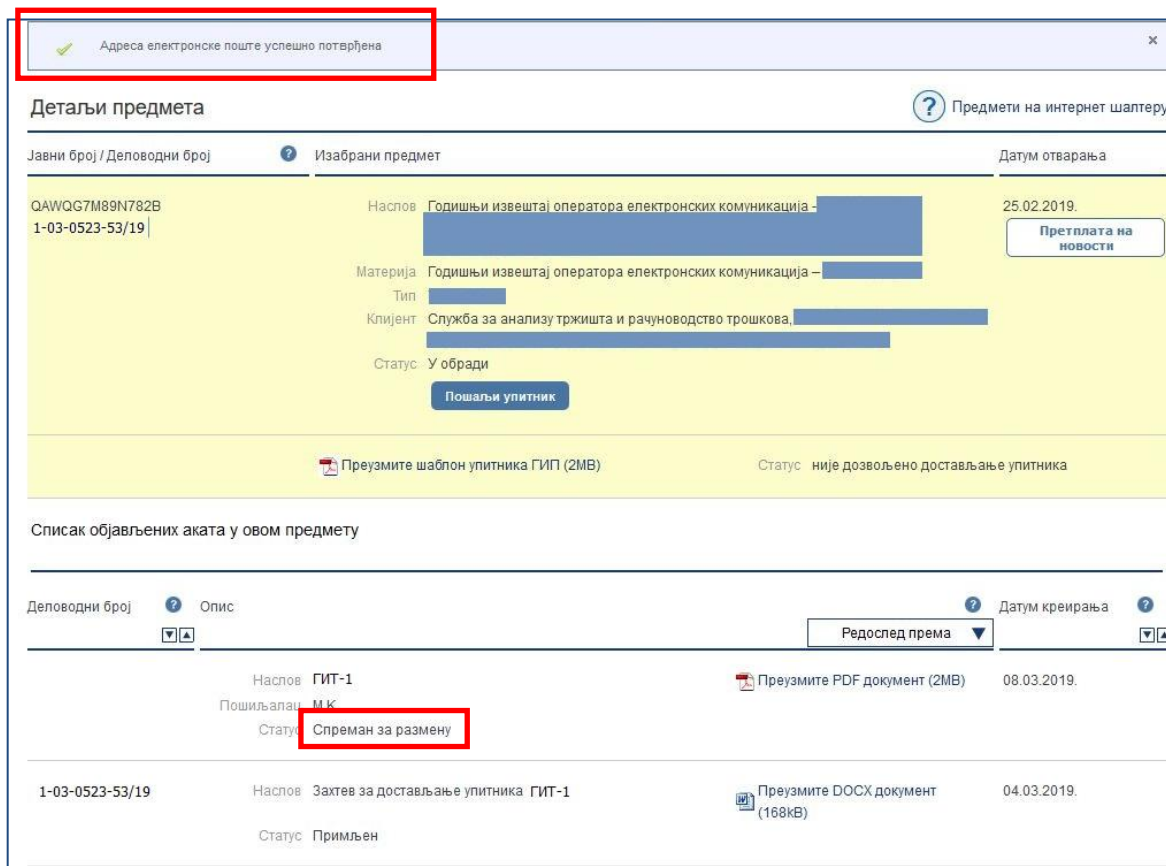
Адреса електронске поште успешно потврђена

×

Детаљи предмета

Предмети на интернет шалтеру

Јавни број / Деловодни број

Изабрани предмет

Датум отварања

QAWQG7M89N782B
1-03-0523-53/19

Наслов Годишњи извештај оператора електронских комуникација -

Материја Годишњи извештај оператора електронских комуникација –

Тип

Клијент Служба за анализу тржишта и рачуноводство трошкова,

Статус У обради

Пошаљи упитник

25.02.2019.

Претплата на новости

Преузмите шаблон упитника ГИП (2MB)

Статус није дозвољено достављање упитника

Списак објављених аката у овом предмету

Деловодни број

Опис

Датум креирања

Редослед према

Наслов ГИТ-1
Пошиљалац М.К.
Статус Спреман за размену

Преузмите PDF документ (2MB)

08.03.2019.

1-03-0523-53/19

Наслов Захтев за достављање упитника ГИТ-1

Статус Примљен

Преузмите DOCX документ (168kB)

04.03.2019.